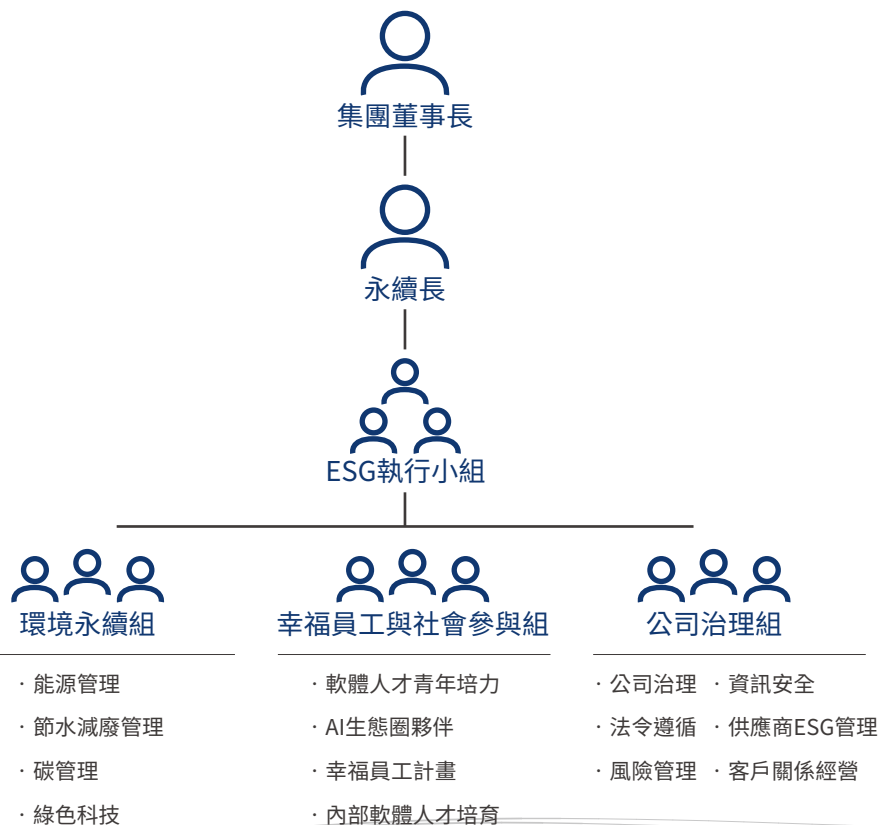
集團董事長

永續長

ESG執行小組

環境永續組

· 能源管理
· 節水減廢管理
· 碳管理
· 綠色科技

幸福員工與社會參與組

· 軟體人才青年培力
· AI生態圈夥伴
· 幸福員工計畫
· 內部軟體人才培育

公司治理組

· 公司治理
· 法令遵循
· 風險管理
· 資訊安全
· 供應商ESG管理
· 客戶關係經營